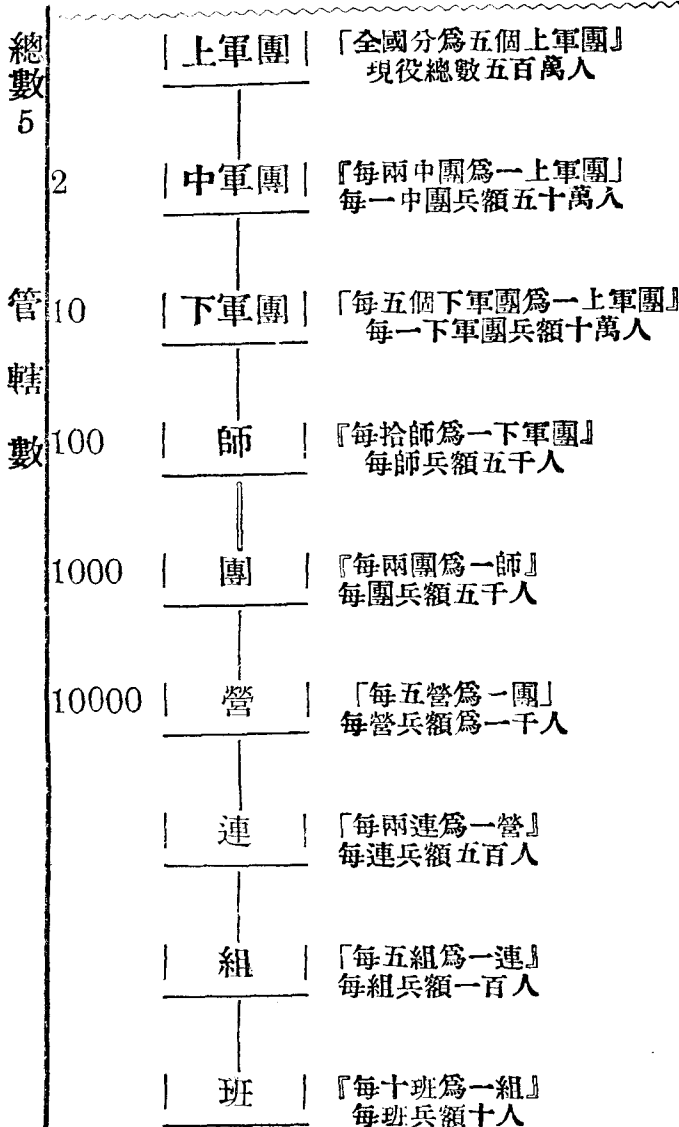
總數 5

上軍團

「全國分為五個上軍團」
現役總數五百萬人

2

中軍團

『每兩中團為一上軍團」
每一中團兵額五十萬人

管 10

下軍團

「每五個下軍團為一上軍團』
每一下軍團兵額十萬人

轄

數 100

師

『每拾師為一下軍團』
每師兵額五千人

1000

團

『每兩團為一師』
每團兵額五千人

10000

營

「每五營為一團」
每營兵額為一千人

連

「每兩連為一營』
每連兵額五百人

組

「每五組為一連』
每組兵額一百人

班

『每十班為一組』
每班兵額十人